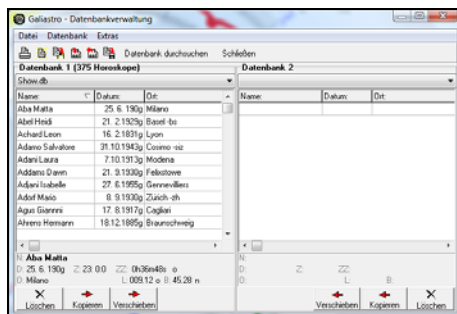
Galiastro - Datenbankverwaltung

Datei Datenbank Extras

Datenbank durchsuchen Schließen

Datenbank 1 (375 Horoskope)

Show.db

| Name: | Datum: | Ort: |
|---|---|---|
| Aba Matta | 25. 6. 190g | Milano |
| Abel Heidi | 21. 2.1929g | Basel -bs |
| Achard Leon | 16. 2.1831g | Lyon |
| Adamo Salvatore | 31.10.1943g | Cosmo -sic |
| Adani Laura | 7.10.1913g | Modena |
| Addams Dawn | 21. 9.1930g | Felixstowe |
| Adjani Isabelle | 27. 6.1955g | Gennevilliers |
| Adorf Mario | 8. 9.1930g | Zürich -zh |
| Agus Giannni | 17. 8.1917g | Cagliari |
| Ahrens Hermann | 18.12.1885g | Braunschweig |

N: Aba Matta
D: 25. 6. 190g Z: 23: 0.0 ZZ: 0h36m48s o
O: Milano L: 009.12 o B: 45.28 n

Löschen Kopieren Verschieben

Datenbank 2

| Name: | Datum: | Ort: |
|---|---|---|

N:
D: Z: ZZ:
O: L: B:

Verschieben Kopieren Löschen